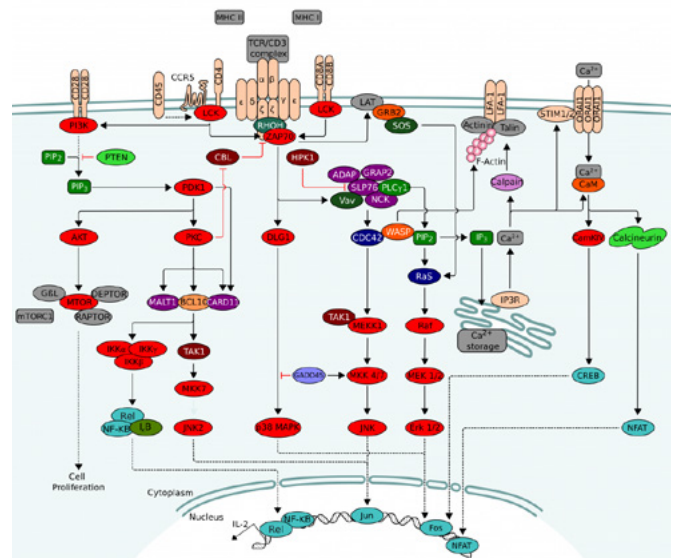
MHC II
MHC I
TCR/CD3 complex
CCR5
CD45
CD28
CD28
CD4
α β
ε δ ζ ζ γ ε
CD8α
CD8β
LCK
LCK
PI3K
ZAP70
RhoH
LAT
GRB2
SOS
Actin
Talin
LFA-1
LFA-1
STIM1/2
ORAI1
ORAI1
ORAI1
Ca2+
PIP2
PTEN
PIP3
CBL
HPK1
ADAP
GRAP2
SLP76
PLCγ1
NCK
Vav
F-Actin
Calpain
Ca2+
CaM
PDK1
AKT
PKC
DLG1
CDC42
WASP
PIP2
IP3
Ca2+
CamKII
Calcineurin
GβL
mTOR
DEPTOR
mTORC2
RAPTOR
MALT1
BCL10
CARD11
Ras
IP3R
Ca2+ storage
TAK1
MEKK1
Raf
IKKα
IKKβ
IKKγ
TAK1
MKK7
GADD45
MKK 4/7
MEK 1/2
CREB
Rel
NF-KB
IκB
JNK2
p38 MAPK
JNK
Erk 1/2
NFAT
Cell Proliferation
Cytoplasm
Nucleus
IL-2
Rel
NF-KB
Jun
Fos
NFAT